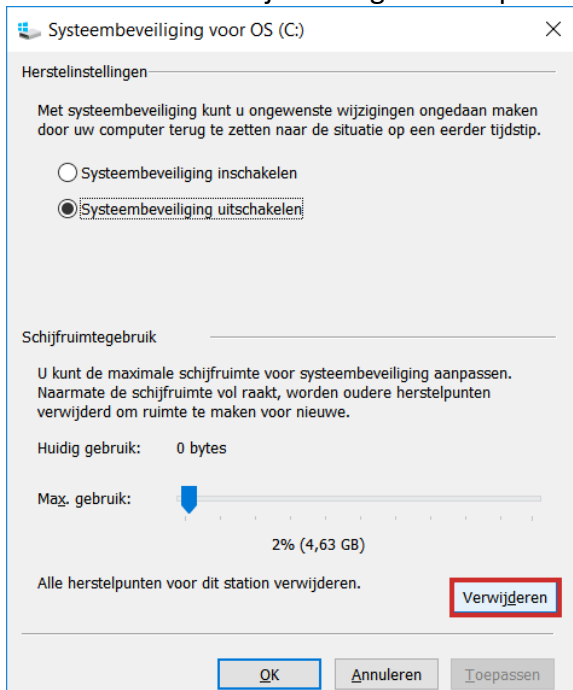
Systeembeveiliging voor OS (C:)

Herstelinstellingen

Met systeembeveiliging kunt u ongewenste wijzigingen ongedaan maken door uw computer terug te zetten naar de situatie op een eerder tijdstip.

Systeembeveiliging inschakelen

Systeembeveiliging uitschakelen

Schijfruimtegebruik

U kunt de maximale schijfruimte voor systeembeveiliging aanpassen. Naarmate de schijfruimte vol raakt, worden oudere herstelpunten verwijderd om ruimte te maken voor nieuwe.

Huidig gebruik: 0 bytes

Max. gebruik:

2% (4,63 GB)

Alle herstelpunten voor dit station verwijderen.

Verwijderen

OK

Annuleren

Toepassen